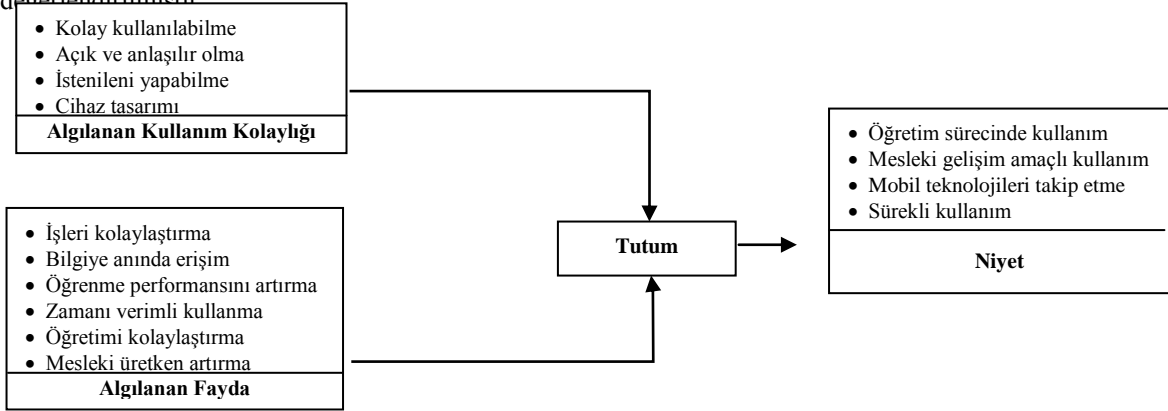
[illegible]

- Kolay kullanılabilme
- Açık ve anlaşılır olma
- İstenileni yapabilme
- Cihaz tasarımı

**Algılanan Kullanım Kolaylığı**

- İşleri kolaylaştırma
- Bilgiye anında erişim
- Öğrenme performansını artırma
- Zamanı verimli kullanma
- Öğretimi kolaylaştırma
- Mesleki üretken artırma

**Algılanan Fayda**

**Tutum**

- Öğretim sürecinde kullanım
- Mesleki gelişim amaçlı kullanım
- Mobil teknolojileri takip etme
- Sürekli kullanım

**Niyet**